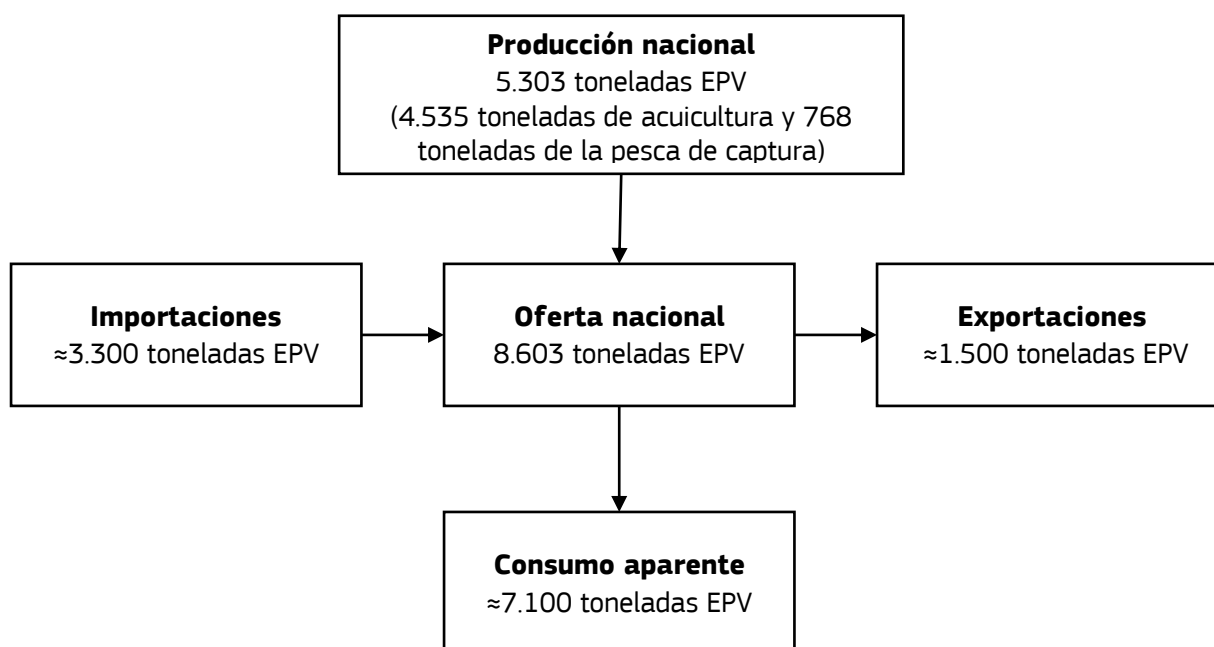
**Producción nacional**
5.303 toneladas EPV
(4.535 toneladas de acuicultura y 768 toneladas de la pesca de captura)

**Importaciones**
≈3.300 toneladas EPV

**Oferta nacional**
8.603 toneladas EPV

**Exportaciones**
≈1.500 toneladas EPV

**Consumo aparente**
≈7.100 toneladas EPV